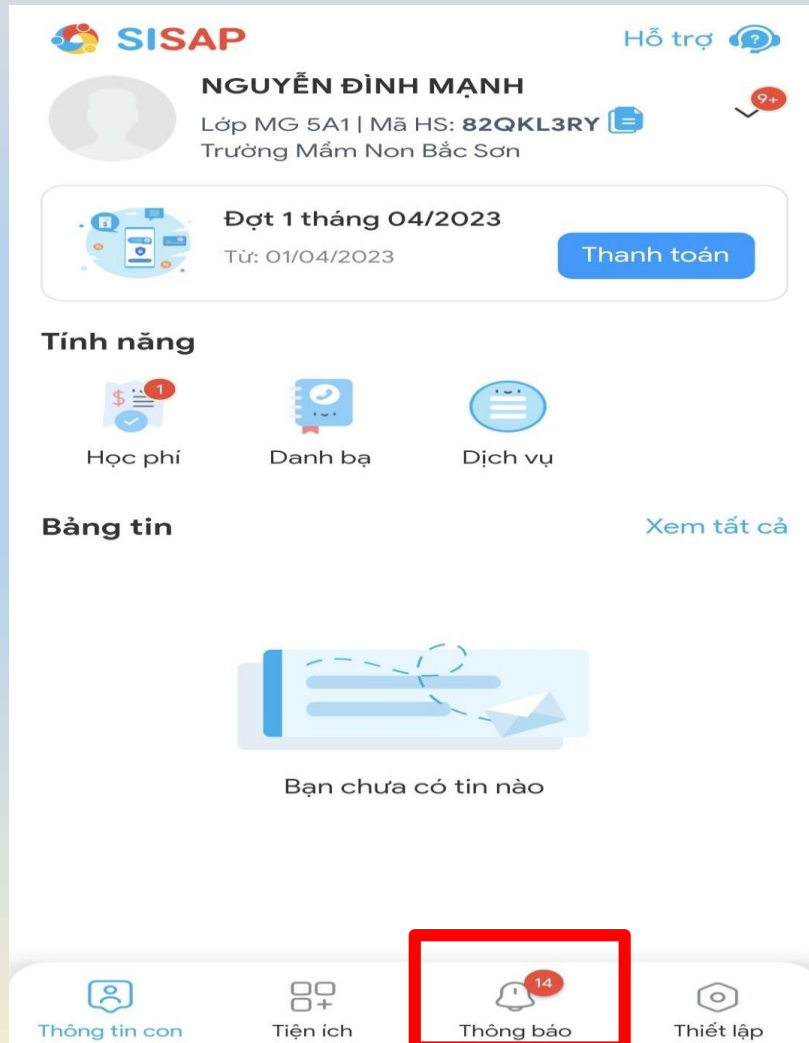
SISAP

Hỗ trợ

NGUYỄN ĐÌNH MẠNH

Lớp MG 5A1 | Mã HS: 82QKL3RY

Trường Mầm Non Bắc Sơn

9+

Đợt 1 tháng 04/2023

Từ: 01/04/2023

Thanh toán

Tính năng

1

Học phí

Danh bạ

Dịch vụ

Bảng tin

Xem tất cả

Bạn chưa có tin nào

Thông tin con

Tiện ích

14

Thông báo

Thiết lập